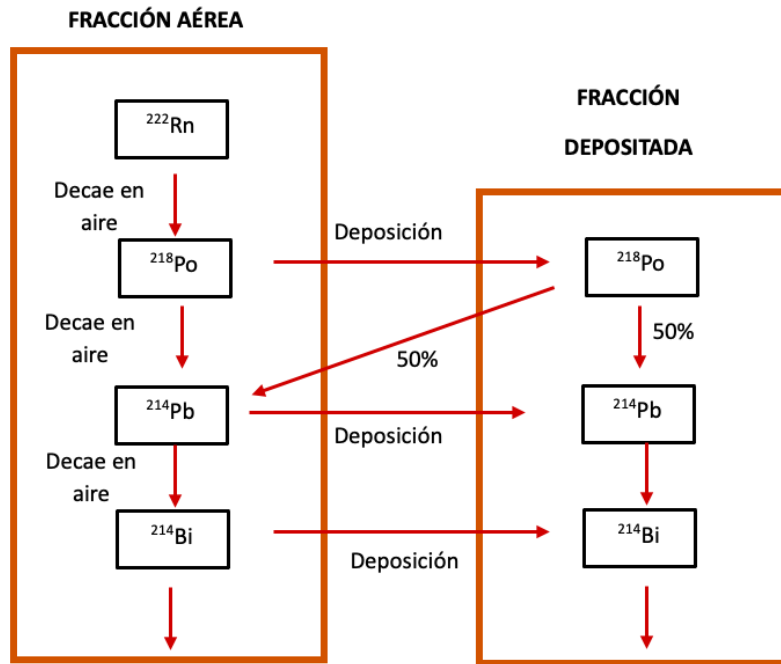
FRACCIÓN AÉREA

FRACCIÓN DEPOSITADA

$^{222}$Rn

Decae en aire

$^{218}$Po

Deposición

$^{218}$Po

Decae en aire

50%

50%

$^{214}$Pb

$^{214}$Pb

Deposición

Decae en aire

$^{214}$Bi

$^{214}$Bi

Deposición